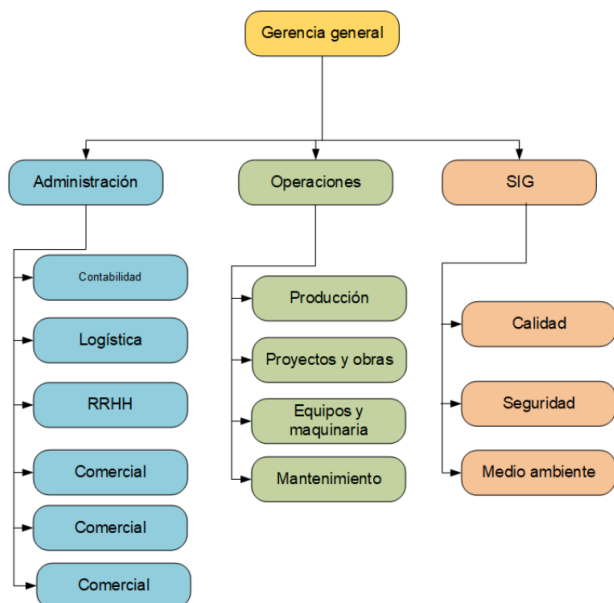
Gerencia general

Administración

Contabilidad

Logística

RRHH

Comercial

Comercial

Comercial

Operaciones

Producción

Proyectos y obras

Equipos y maquinaria

Mantenimiento

SIG

Calidad

Seguridad

Medio ambiente